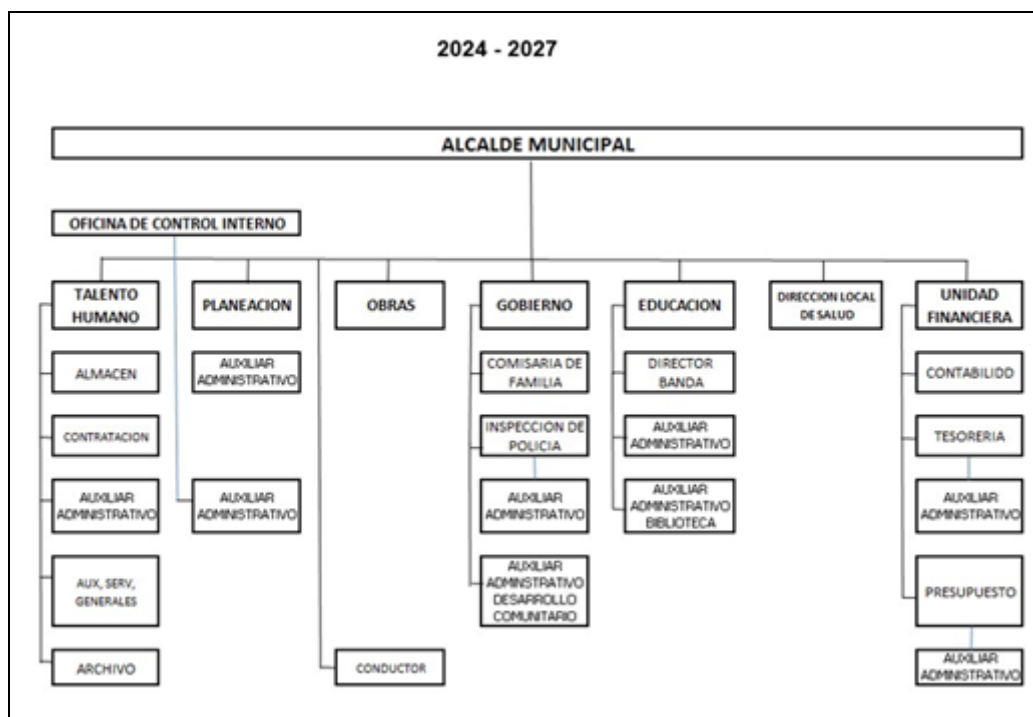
2024 - 2027

ALCALDE MUNICIPAL

OFICINA DE CONTROL INTERNO

TALENTO HUMANO

ALMACEN

CONTRATACION

AUXILIAR ADMINISTRATIVO

AUX, SERV, GENERALES

ARCHIVO

PLANEACION

AUXILIAR ADMINISTRATIVO

AUXILIAR ADMINISTRATIVO

OBRAS

CONDUCTOR

GOBIERNO

COMISARIA DE FAMILIA

INSPECCION DE POLICIA

AUXILIAR ADMINISTRATIVO

AUXILIAR ADMINSTRATIVO DESARROLLO COMUNITARIO

EDUCACION

DIRECTOR BANDA

AUXILIAR ADMINISTRATIVO

AUXILIAR ADMINISTRATIVO BIBLIOTECA

DIRECCION LOCAL DE SALUD

UNIDAD FINANCIERA

CONTABILIDD

TESORERIA

AUXILIAR ADMINISTRATIVO

PRESUPUESTO

AUXILIAR ADMINISTRATIVO